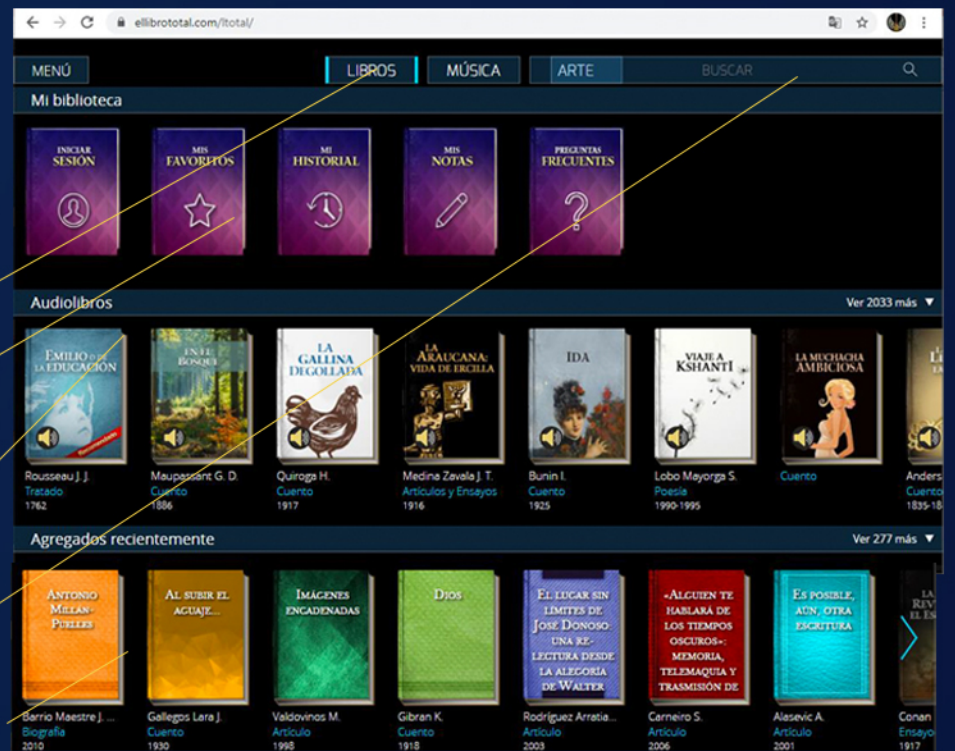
ellibrototal.com/ltotal/

MENÚ

LIBROS

MÚSICA

ARTE

BUSCAR

Mi biblioteca

INICIAR SESIÓN

MIS FAVORITOS

MI HISTORIAL

MIS NOTAS

PREGUNTAS FRECUENTES

Audiolibros

Ver 2033 más

EMILIO o de LA EDUCACIÓN

Rousseau J. J.
Tratado
1762

EN EL BOSQUE

Maupassant G. D.
Cuento
1886

LA GALLINA DEGOLLADA

Quiroga H.
Cuento
1917

LA ARAUCANA: VIDA DE ERCILLA

Medina Zavala J. T.
Artículos y Ensayos
1916

IDA

Bunin I.
Cuento
1925

VIAJE A KSHANTI

Lobo Mayorga S.
Poesía
1990-1995

LA MUCHACHA AMBICIOSA

Cuento

Anders
Cuento
1835-18

Agregados recientemente

Ver 277 más

ANTONIO MILLÁN-PUELLES

Barrio Maestre J. ...
Biografía
2010

AL SUBIR EL AGUAJE...

Gallegos Lara J.
Cuento
1930

IMÁGENES ENCADENADAS

Valdovinos M.
Artículo
1998

DIOS

Gibran K.
Cuento
1918

EL LUGAR SIN LÍMITES DE JOSÉ DONOSO: UNA RELECTURA DESDE LA ALEGORÍA DE WALTER

Rodríguez Arratia...
Artículo
2003

«ALGUIEN TE HABLARÁ DE LOS TIEMPOS OSCUROS»: MEMORIA, TELEMAQUIA Y TRASMISIÓN DE

Carneiro S.
Artículo
2006

ES POSIBLE, AÚN, OTRA ESCRITURA

Alasevic A.
Artículo
2001

Conan
Ensayo
1917